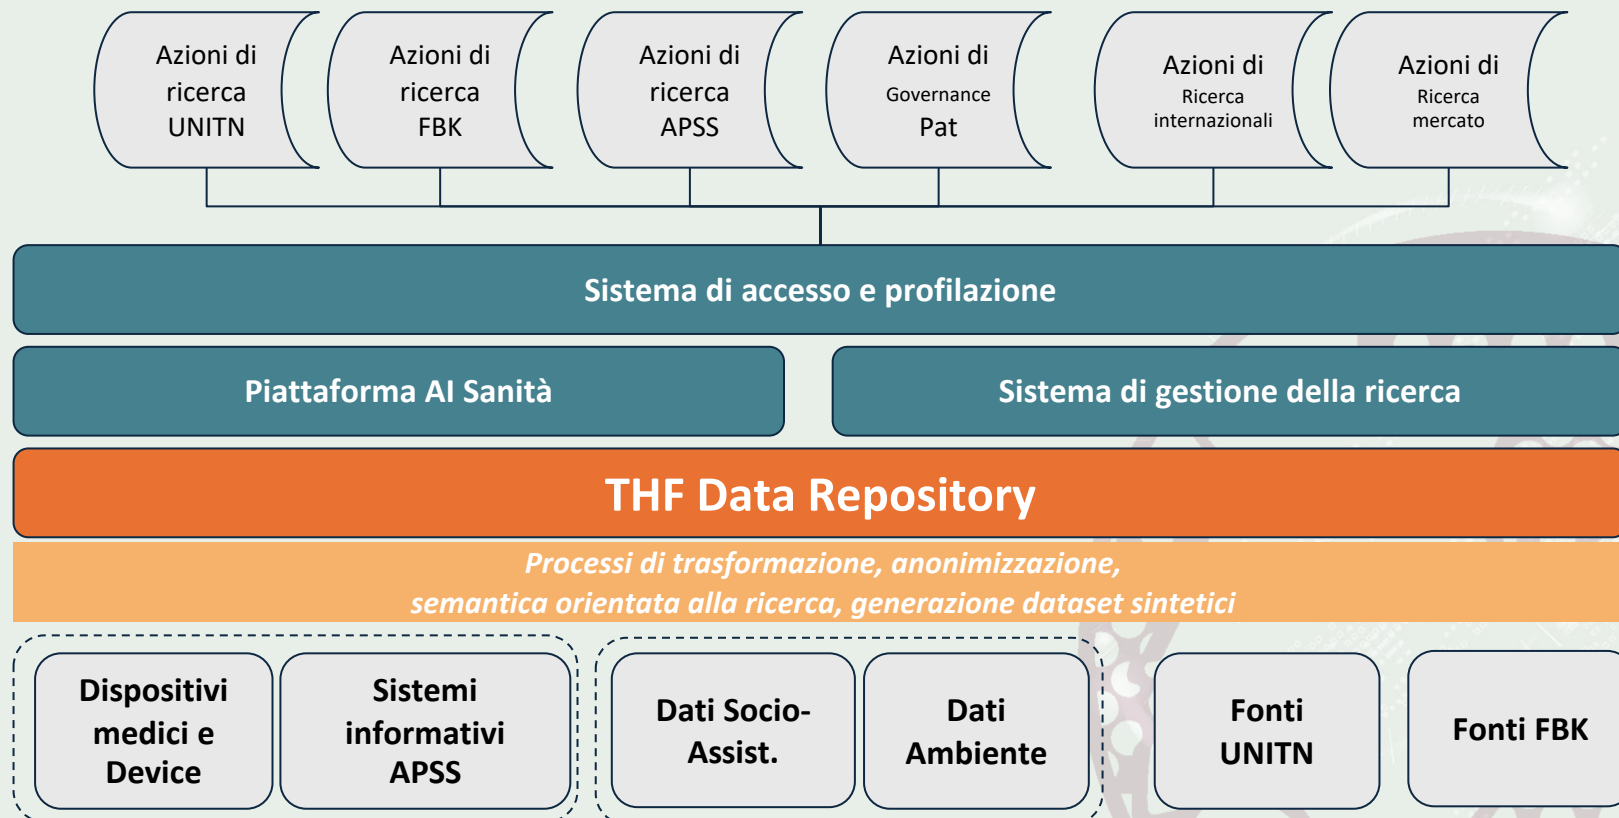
Azioni di ricerca UNITN

Azioni di ricerca FBK

Azioni di ricerca APSS

Azioni di Governance Pat

Azioni di Ricerca internazionali

Azioni di Ricerca mercato

Sistema di accesso e profilazione

Piattaforma AI Sanità

Sistema di gestione della ricerca

THF Data Repository

Processi di trasformazione, anonimizzazione, semantica orientata alla ricerca, generazione dataset sintetici

Dispositivi medici e Device

Sistemi informativi APSS

Dati Socio-Assist.

Dati Ambiente

Fonti UNITN

Fonti FBK